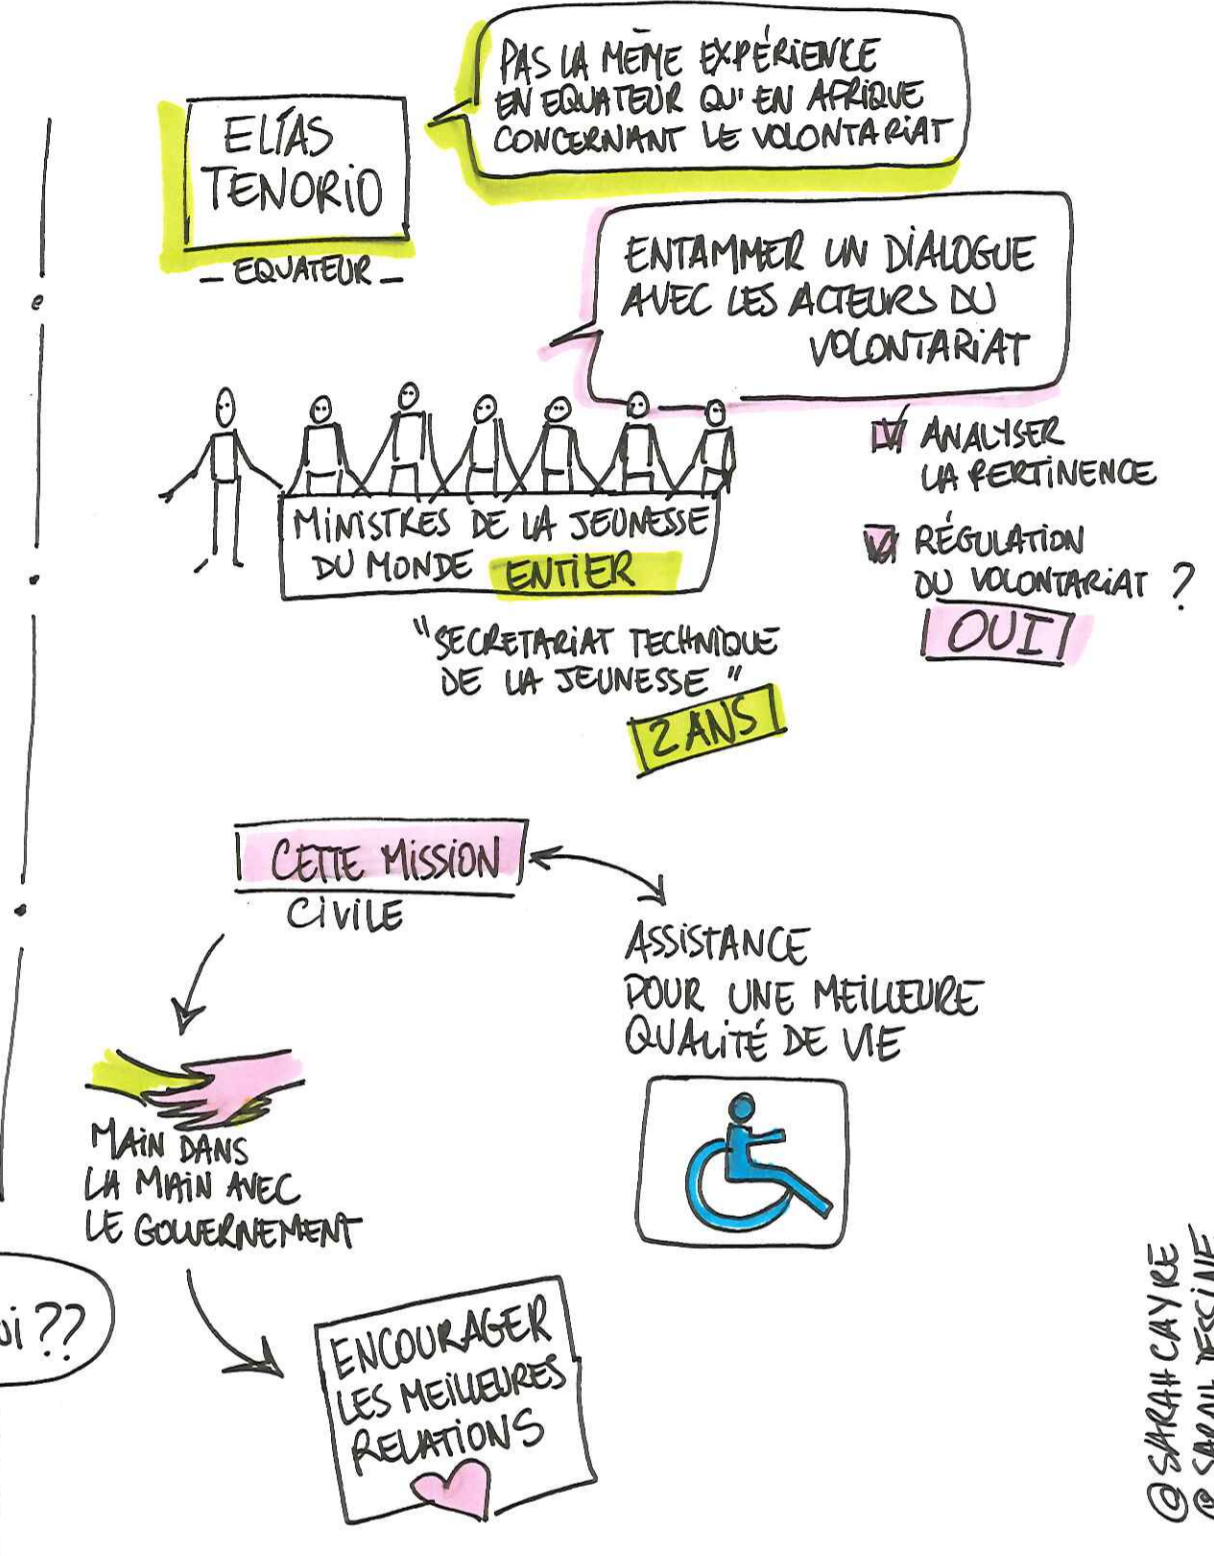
ELÍAS TENORIO

— EQUATEUR —

PAS LA MEME EXPÉRIENCE EN EQUATEUR QU' EN AFRIQUE CONCERNANT LE VOLONTARIAT

ENTAMMER UN DIALOGUE AVEC LES ACTEURS DU VOLONTARIAT

MINISTRES DE LA JEUNESSE DU MONDE ENTIER

☑ ANALYSER LA PERTINENCE

☑ RÉGULATION DU VOLONTARIAT ?

OUI

"SECRETARIAT TECHNIQUE DE LA JEUNESSE"

2 ANS

CETTE MISSION CIVILE

ASSISTANCE POUR UNE MEILLEURE QUALITÉ DE VIE

MAIN DANS LA MAIN AVEC LE GOUVERNEMENT

ENCOURAGER LES MEILLEURES RELATIONS

ui??

@SARAH CAYRE
@ SARAH DESSINE